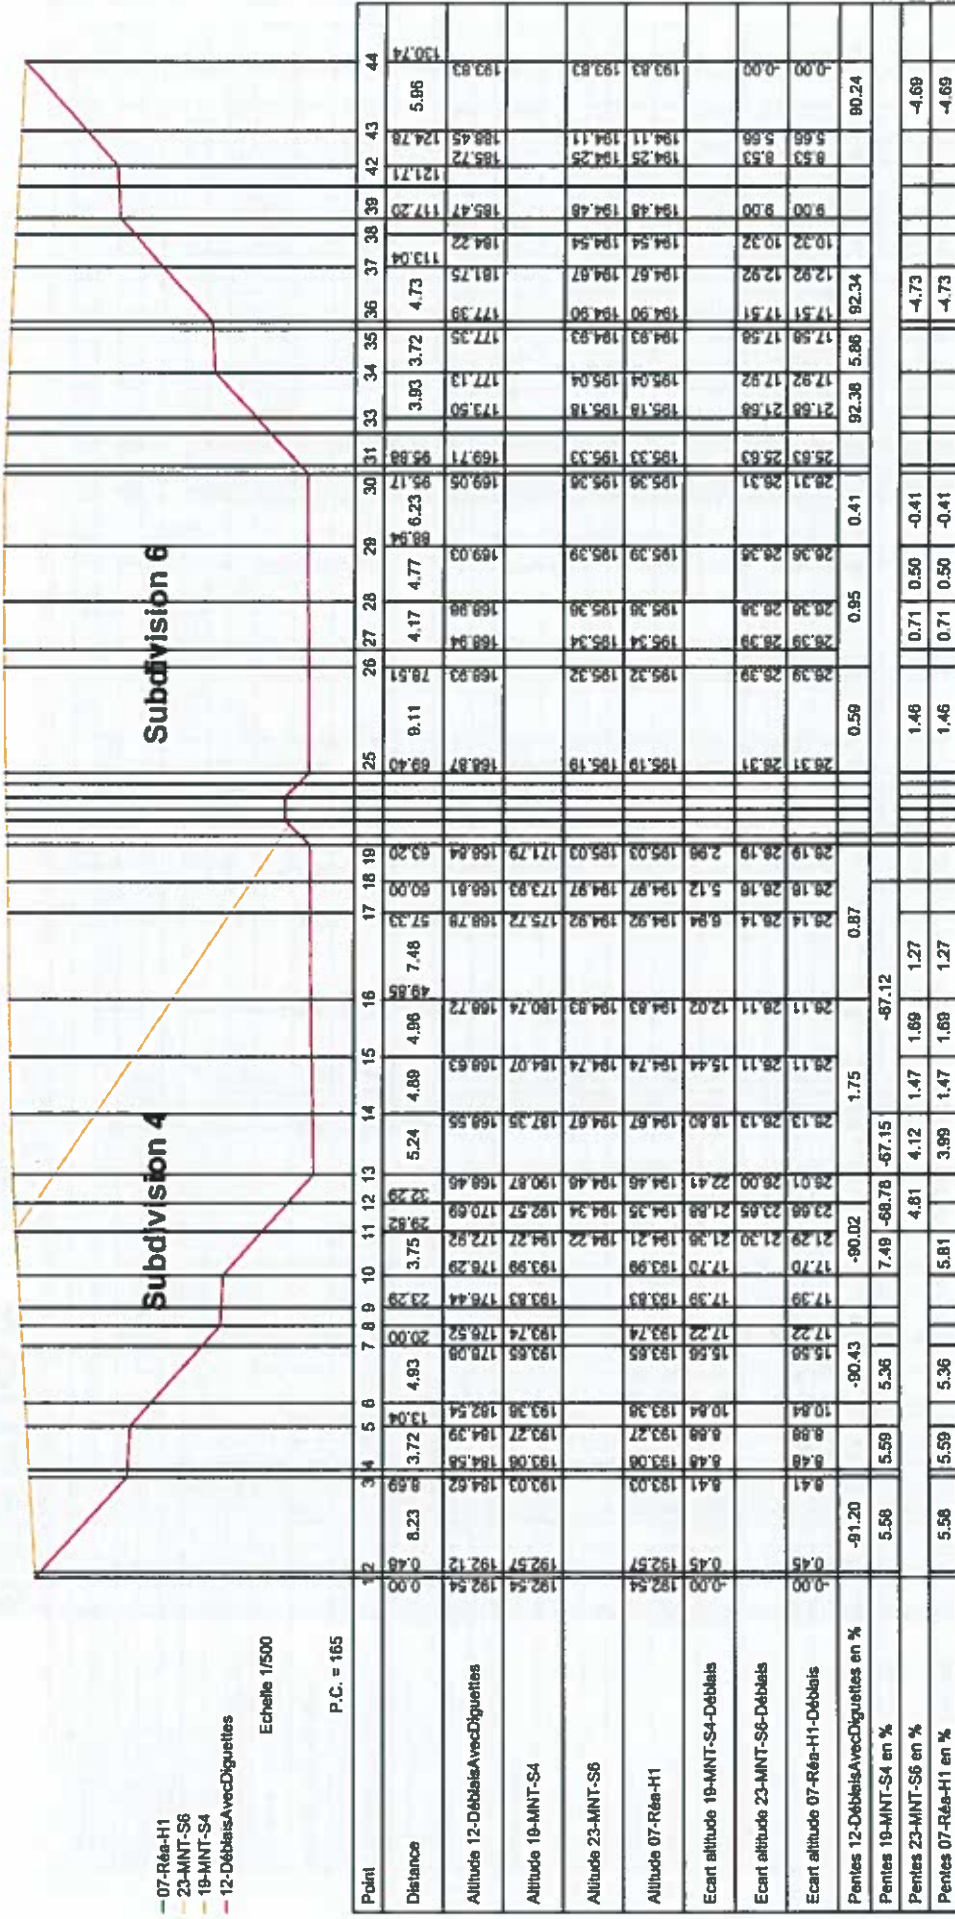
— 07-Réa-H1
— 23-MNT-S6
— 19-MNT-S4
— 12-DéblaisAvecDiguettes

Echelle 1/500

P.C. = 165

Subdivision 4

Subdivision 6

Point
Distance
Altitude 12-DéblaisAvecDiguettes
Altitude 19-MNT-S4
Altitude 23-MNT-S6
Altitude 07-Réa-H1
Ecart altitude 19-MNT-S4-Déblais
Ecart altitude 23-MNT-S6-Déblais
Ecart altitude 07-Réa-H1-Déblais
Pentes 12-DéblaisAvecDiguettes en %
Pentes 19-MNT-S4 en %
Pentes 23-MNT-S6 en %
Pentes 07-Réa-H1 en %

| Point | 1 | 2 | 3 | 4 | 5 | 6 | 7 | 8 | 9 | 10 | 11 | 12 | 13 | 14 | 15 | 16 | 17 | 18 | 19 | 25 | 26 | 27 | 28 | 29 | 30 | 31 | 33 | 34 | 35 | 36 | 37 | 38 | 39 | 42 | 43 | 44 |
|---|---|---|---|---|---|---|---|---|---|---|---|---|---|---|---|---|---|---|---|---|---|---|---|---|---|---|---|---|---|---|---|---|---|---|---|---|
| Distance | 0.00 | 0.48 | 8.69 | | 13.04 | | 20.00 | | 23.29 | | 29.62 | 32.29 | | | | 49.65 | 57.33 | 60.00 | 63.20 | 69.40 | 78.51 | | | 88.94 | 95.17 | 96.86 | | | | | 113.04 | | 117.20 | 121.11 | 124.78 | 130.74 |
| Altitude 12-DéblaisAvecDiguettes | 192.54 | 192.12 | 184.62 | 184.58 | 182.54 | | 176.08 | 176.57 | 176.44 | 176.29 | 172.82 | 170.69 | 169.49 | 168.55 | 168.63 | 168.72 | 168.78 | 168.81 | 168.84 | 168.87 | 169.03 | 168.94 | 168.98 | 169.03 | 169.05 | 169.17 | 173.50 | 177.13 | 177.35 | 177.39 | 181.75 | 184.22 | 185.47 | 185.72 | 188.45 | 193.83 |
| Altitude 19-MNT-S4 | 192.54 | 192.57 | 193.00 | 193.06 | 193.27 | 193.36 | 193.65 | 193.74 | 193.83 | 193.99 | 194.27 | 192.57 | 190.87 | 187.35 | 184.07 | 180.74 | 175.72 | 173.93 | 171.79 | | | | | | | | | | | | | | | | | |
| Altitude 23-MNT-S6 | | | | | | | | | | | | | | | | | | | | 195.19 | 195.32 | 195.34 | 195.36 | 195.39 | 195.36 | 195.33 | 195.18 | 195.04 | 194.93 | 194.90 | 194.67 | 194.54 | 194.48 | 194.25 | 194.11 | 193.83 |
| Altitude 07-Réa-H1 | 192.54 | 192.57 | 193.00 | 193.06 | 193.27 | 193.36 | 193.65 | 193.74 | 193.83 | 193.99 | 194.21 | 194.35 | 194.46 | 194.67 | 194.74 | 194.83 | 194.92 | 194.97 | 195.03 | 195.19 | 195.32 | 195.34 | 195.36 | 195.39 | 195.36 | 195.33 | 195.18 | 195.04 | 194.93 | 194.90 | 194.67 | 194.54 | 194.48 | 194.25 | 194.11 | 193.83 |
| Ecart altitude 19-MNT-S4-Déblais | -0.00 | 0.45 | 8.41 | 8.48 | 10.84 | | 15.56 | 17.22 | 17.39 | 17.70 | 21.38 | 21.88 | 21.41 | 18.80 | 15.44 | 12.02 | 6.94 | 5.12 | 2.96 | | | | | | | | | | | | | | | | | |
| Ecart altitude 23-MNT-S6-Déblais | | | | | | | | | | | 21.30 | 23.65 | 26.00 | 26.13 | 26.11 | 26.11 | 26.14 | 26.16 | 26.19 | 26.31 | 26.29 | 26.39 | 26.38 | 26.36 | 26.31 | 25.63 | 21.68 | 17.92 | 17.58 | 17.51 | 12.92 | 10.32 | 9.00 | 8.53 | 5.66 | -0.00 |
| Ecart altitude 07-Réa-H1-Déblais | -0.00 | 0.45 | 8.41 | 8.48 | 10.84 | | 15.56 | 17.22 | 17.39 | 17.70 | 21.29 | 23.66 | 26.01 | 26.13 | 26.11 | 26.11 | 26.14 | 26.16 | 26.19 | 26.31 | 26.29 | 26.39 | 26.38 | 26.36 | 26.31 | 25.63 | 21.68 | 17.92 | 17.58 | 17.51 | 12.92 | 10.32 | 9.00 | 8.53 | 5.66 | -0.00 |

Distance: 8.23; 3.72; 4.93; 3.75; 5.24; 4.89; 4.96; 7.48; 9.11; 4.17; 4.77; 6.23; 3.93; 3.72; 4.73; 5.96

Pentes 12-DéblaisAvecDiguettes en %: -91.20; -90.43; -90.02; 1.75; 0.87; 0.59; 0.95; 0.41; 92.38; 5.86; 92.34; 90.24

Pentes 19-MNT-S4 en %: 5.58; 5.59; 5.36; 7.49; -68.78; -67.15; -67.12

Pentes 23-MNT-S6 en %: 5.58; 5.59; 5.36; 4.81; 4.12; 1.47; 1.69; 1.27; 1.46; 0.71; 0.50; -0.41; -4.73; -4.69

Pentes 07-Réa-H1 en %: 5.58; 5.59; 5.36; 5.81; 3.99; 1.47; 1.69; 1.27; 1.46; 0.71; 0.50; -0.41; -4.73; -4.69